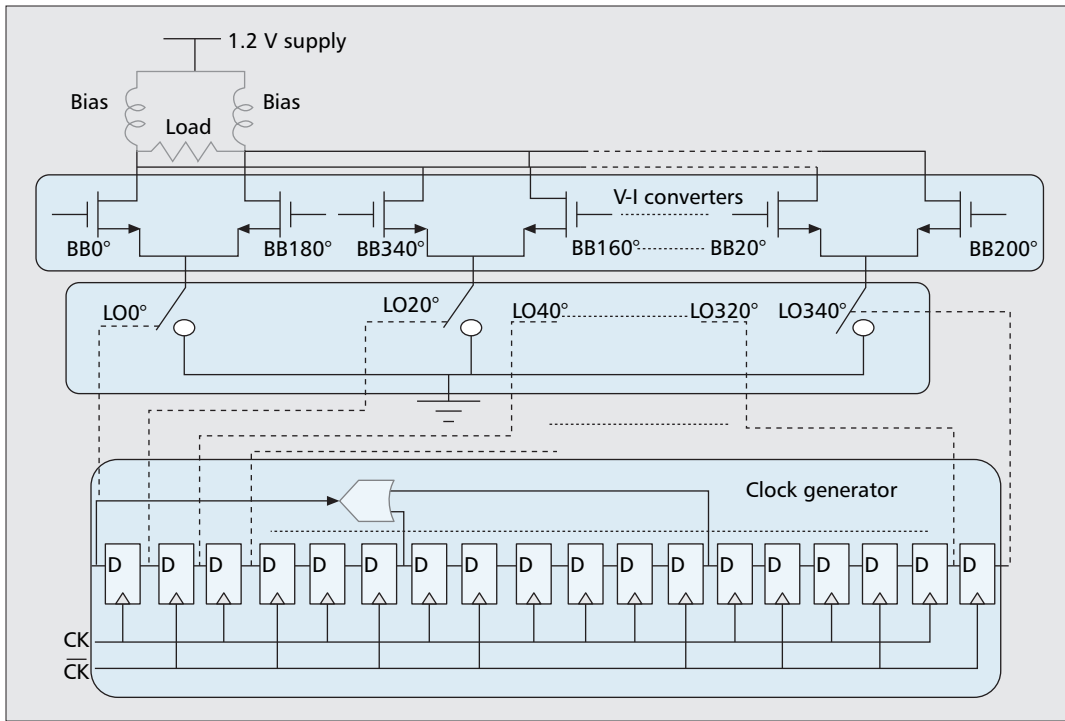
1.2 V supply

Bias

Bias

Load

V-I converters

BB0°

BB180°

BB340°

BB160°

BB20°

BB200°

LO0°

LO20°

LO40°

LO320°

LO340°

Clock generator

D D D D D D D D D D D D D D D D D D

CK

$\overline{CK}$